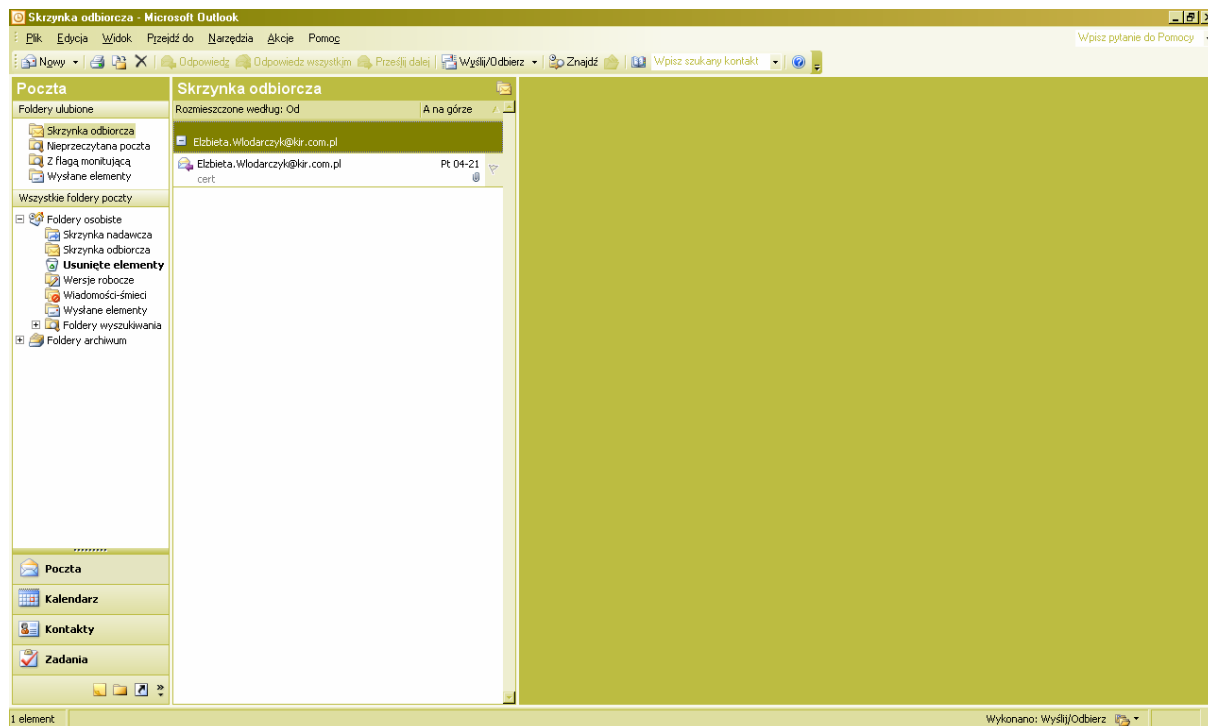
Skrzynka odbiorcza - Microsoft Outlook

Plik Edycja Widok Przejdź do Narzędzia Akcje Pomoc

Wpisz pytanie do Pomocy

Nowy Odpowiedz Odpowiedz wszystkim Prześlij dalej Wyślij/Odbierz Znajdź Wpisz szukany kontakt

Poczta

Foldery ulubione

Skrzynka odbiorcza
Nieprzeczytana poczta
Z flagą monitującą
Wysłane elementy

Wszystkie foldery poczty

Foldery osobiste
Skrzynka nadawcza
Skrzynka odbiorcza
Usunięte elementy
Wersje robocze
Wiadomości-śmieci
Wysłane elementy
Foldery wyszukiwania
Foldery archiwum

Poczta
Kalendarz
Kontakty
Zadania

Skrzynka odbiorcza

Rozmieszczone według: Od | A na górze

Elzbieta.Wlodarczyk@kir.com.pl

Elzbieta.Wlodarczyk@kir.com.pl Pt 04-21
cert

1 element

Wykonano: Wyślij/Odbierz